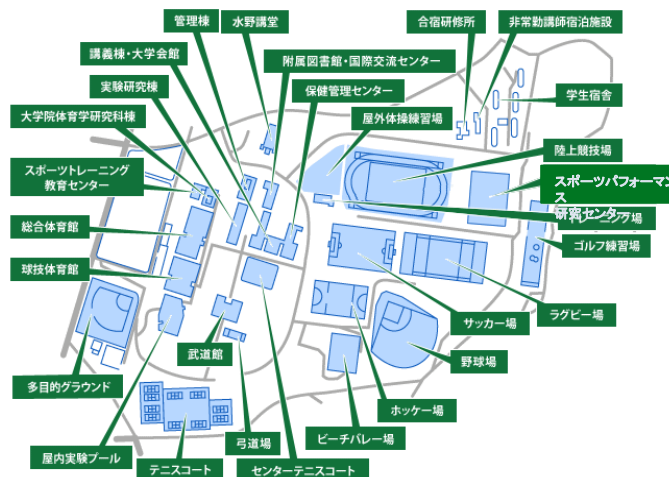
管理棟
水野講堂
合宿研修所
非常勤講師宿泊施設
講義棟・大学会館
附属図書館・国際交流センター
学生宿舎
実験研究棟
保健管理センター
屋外体操練習場
大学院体育学研究科棟
陸上競技場
スポーツトレーニング教育センター
スポーツパフォーマンス研究センター
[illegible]ング場
総合体育館
ゴルフ練習場
球技体育館
サッカー場
ラグビー場
野球場
多目的グラウンド
武道館
ホッケー場
ビーチバレー場
屋内実験プール
弓道場
テニスコート
センターテニスコート